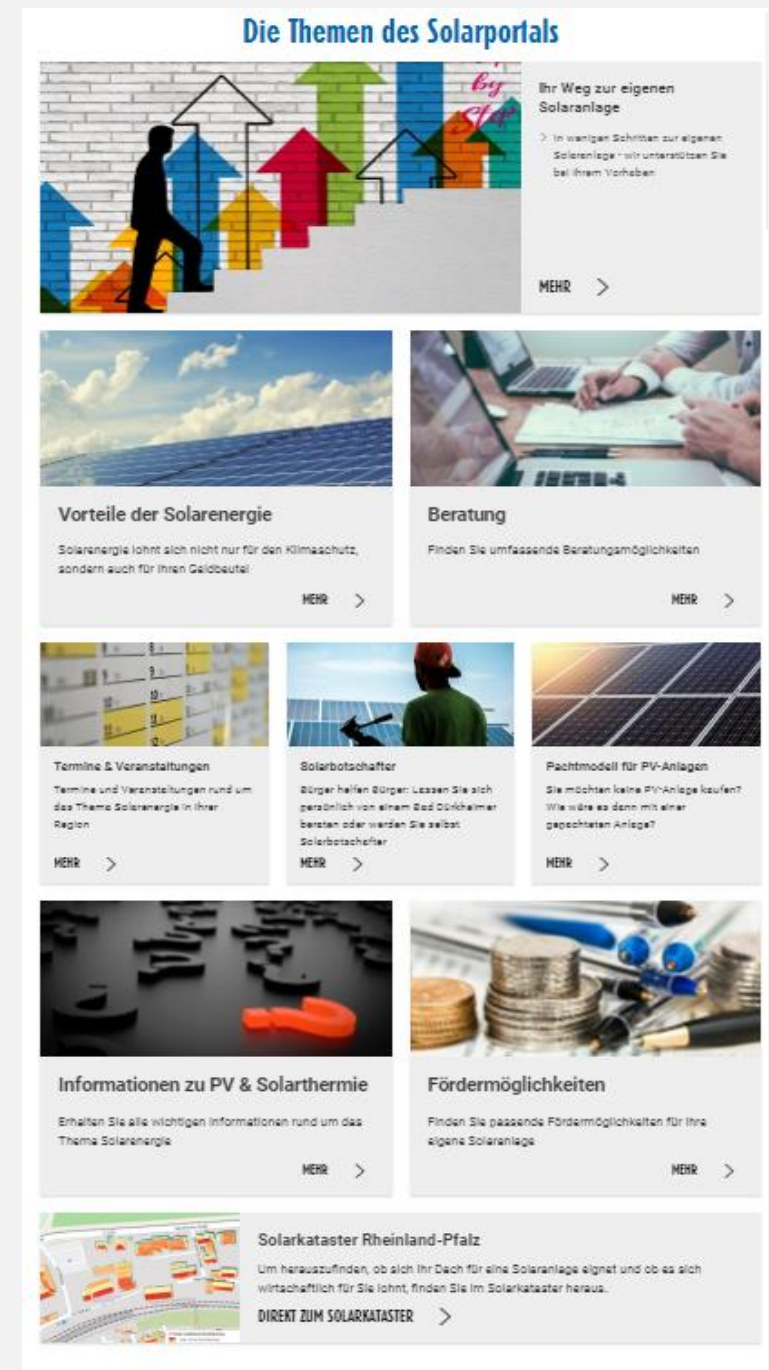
Die Themen des Solarportals

Ihr Weg zur eigenen Solaranlage

In wenigen Schritten zur eigenen Solaranlage - wir unterstützen Sie bei Ihrem Vorhaben

MEHR

Vorteile der Solarenergie

Solarenergie lohnt sich nicht nur für den Klimaschutz, sondern auch für Ihren Geldbeutel

MEHR

Beratung

Finden Sie umfassende Beratungsmöglichkeiten

MEHR

Termine & Veranstaltungen

Termine und Veranstaltungen rund um das Thema Solarenergie in Ihrer Region

MEHR

Solarbotschafter

Bürger helfen Bürger: Lassen Sie sich persönlich von einem Bad Dürkheimer beraten oder werden Sie selbst Solarbotschafter

MEHR

Pachtmodell für PV-Anlagen

Sie möchten keine PV-Anlage kaufen? Wie wäre es denn mit einer gepachteten Anlage?

MEHR

Informationen zu PV & Solarthermie

Erhalten Sie alle wichtigen Informationen rund um das Thema Solarenergie

MEHR

Fördermöglichkeiten

Finden Sie passende Fördermöglichkeiten für Ihre eigene Solaranlage

MEHR

Solarkataster Rheinland-Pfalz

Um herauszufinden, ob sich Ihr Dach für eine Solaranlage eignet und ob es sich wirtschaftlich für Sie lohnt, finden Sie im Solarkataster heraus.

DIREKT ZUM SOLARKATASTER